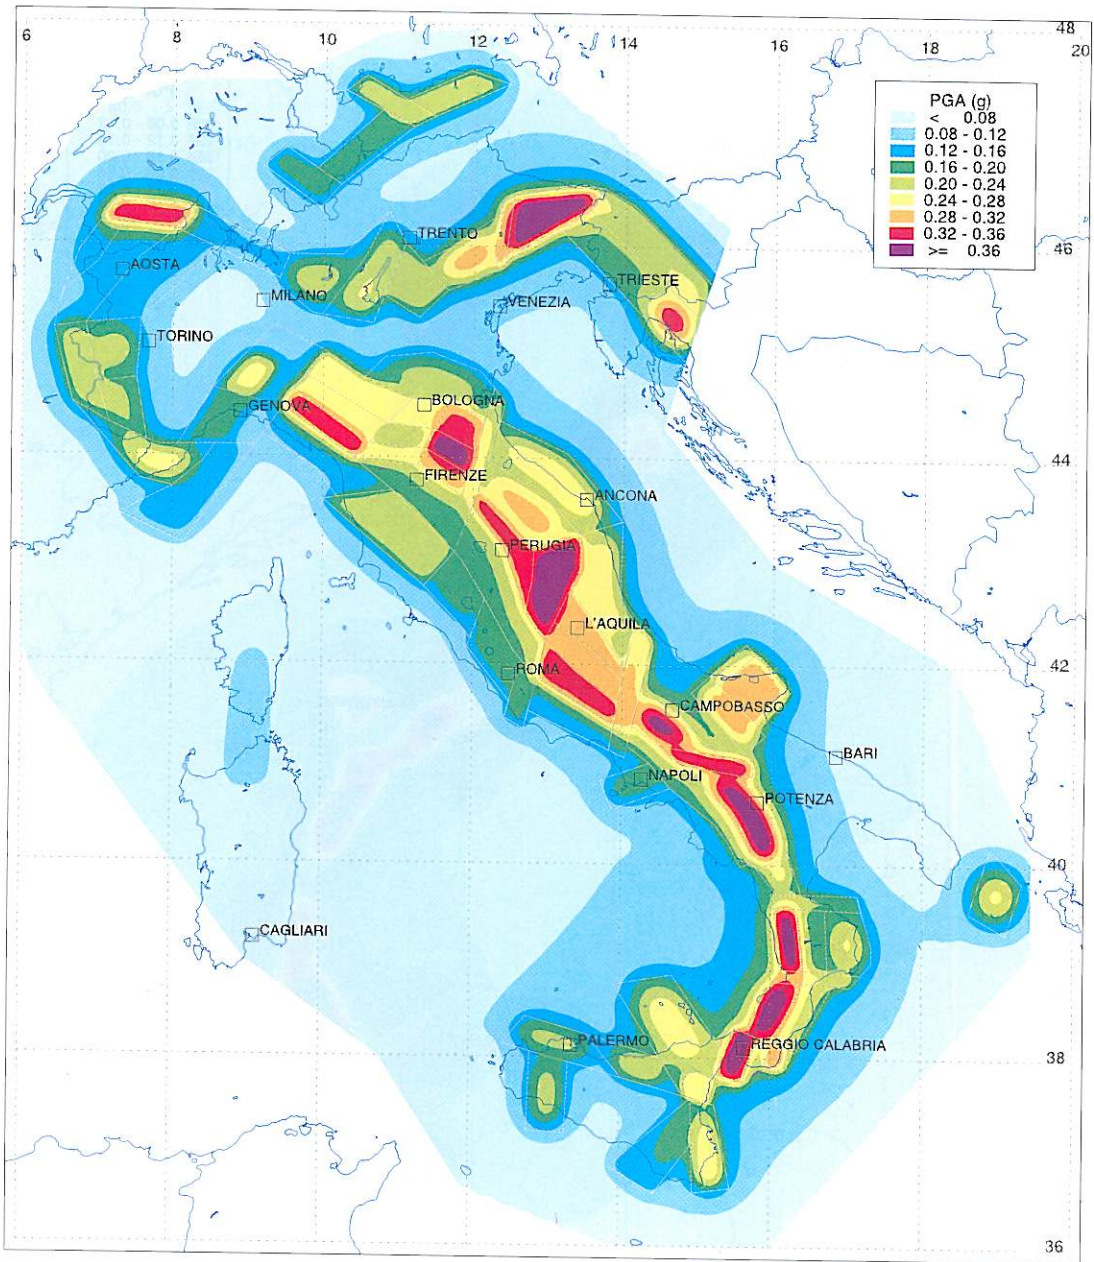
6
8
10
12
14
16
18
20
48

PGA (g)
< 0.08
0.08 - 0.12
0.12 - 0.16
0.16 - 0.20
0.20 - 0.24
0.24 - 0.28
0.28 - 0.32
0.32 - 0.36
>= 0.36

46
44
42
40
38
36

TRENTO
AOSTA
MILANO
TRIESTE
VENEZIA
TORINO
GENOVA
BOLOGNA
FIRENZE
ANCONA
PERUGIA
L'AQUILA
ROMA
CAMPOBASSO
BARI
NAPOLI
POTENZA
CAGLIARI
PALERMO
REGGIO CALABRIA